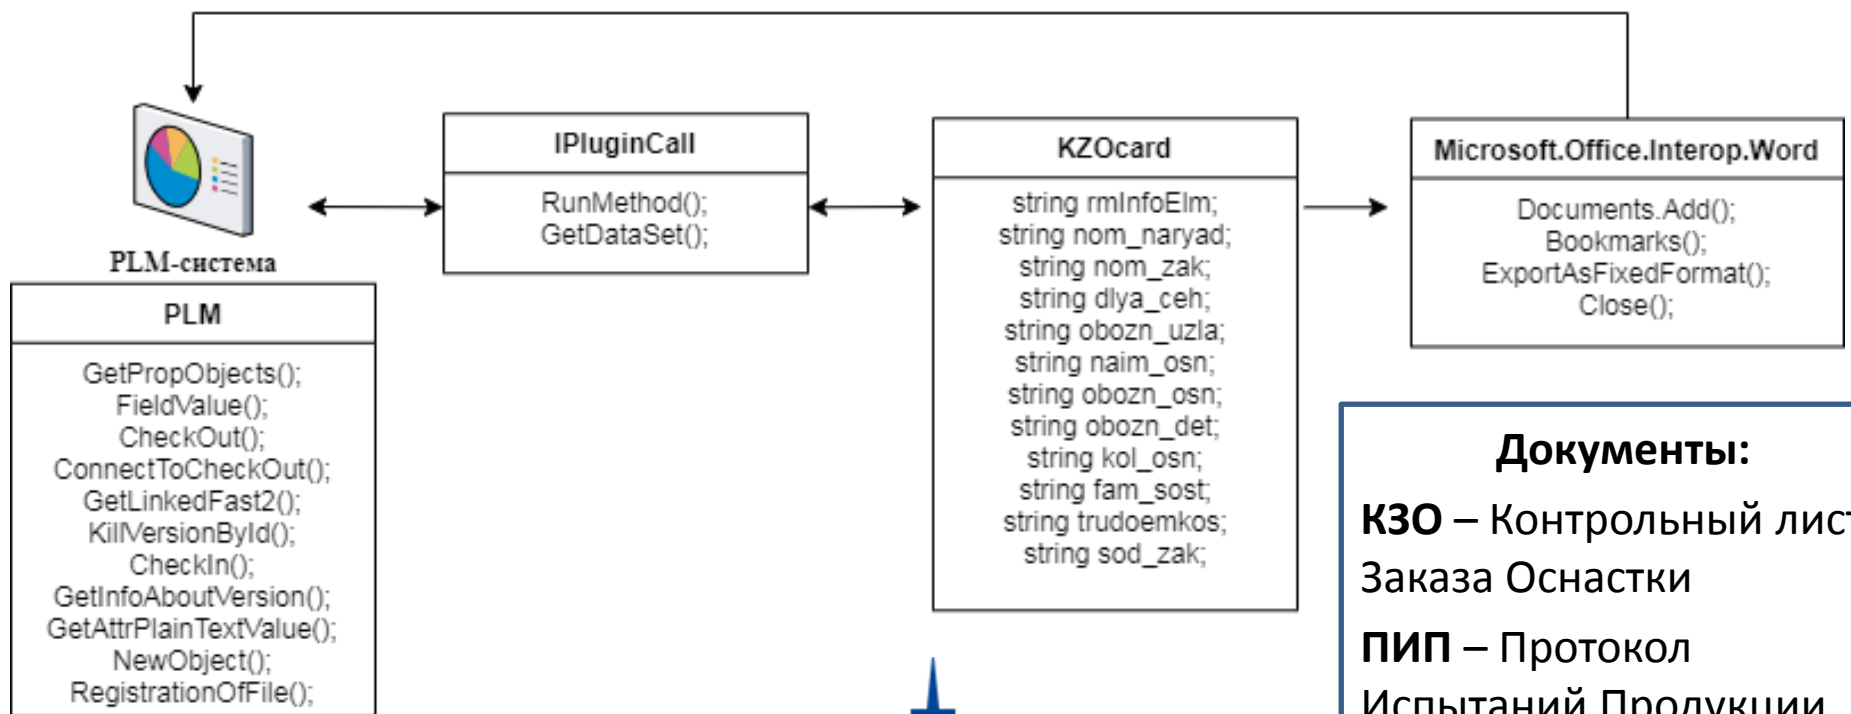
PLM-система

PLM

GetPropObjects();
FieldValue();
CheckOut();
ConnectToCheckOut();
GetLinkedFast2();
KillVersionById();
CheckIn();
GetInfoAboutVersion();
GetAttrPlainTextValue();
NewObject();
RegistrationOfFile();

IPluginCall

RunMethod();
GetDataSet();

KZOcard

string rmInfoElm;
string nom_naryad;
string nom_zak;
string dlya_ceh;
string obozn_uzla;
string naim_osn;
string obozn_osn;
string obozn_det;
string kol_osn;
string fam_sost;
string trudoemkos;
string sod_zak;

Microsoft.Office.Interop.Word

Documents.Add();
Bookmarks();
ExportAsFixedFormat();
Close();

Документы:

КЗО – Контрольный лис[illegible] Заказа Оснастки

ПИП – Протокол Испытаний Продукции